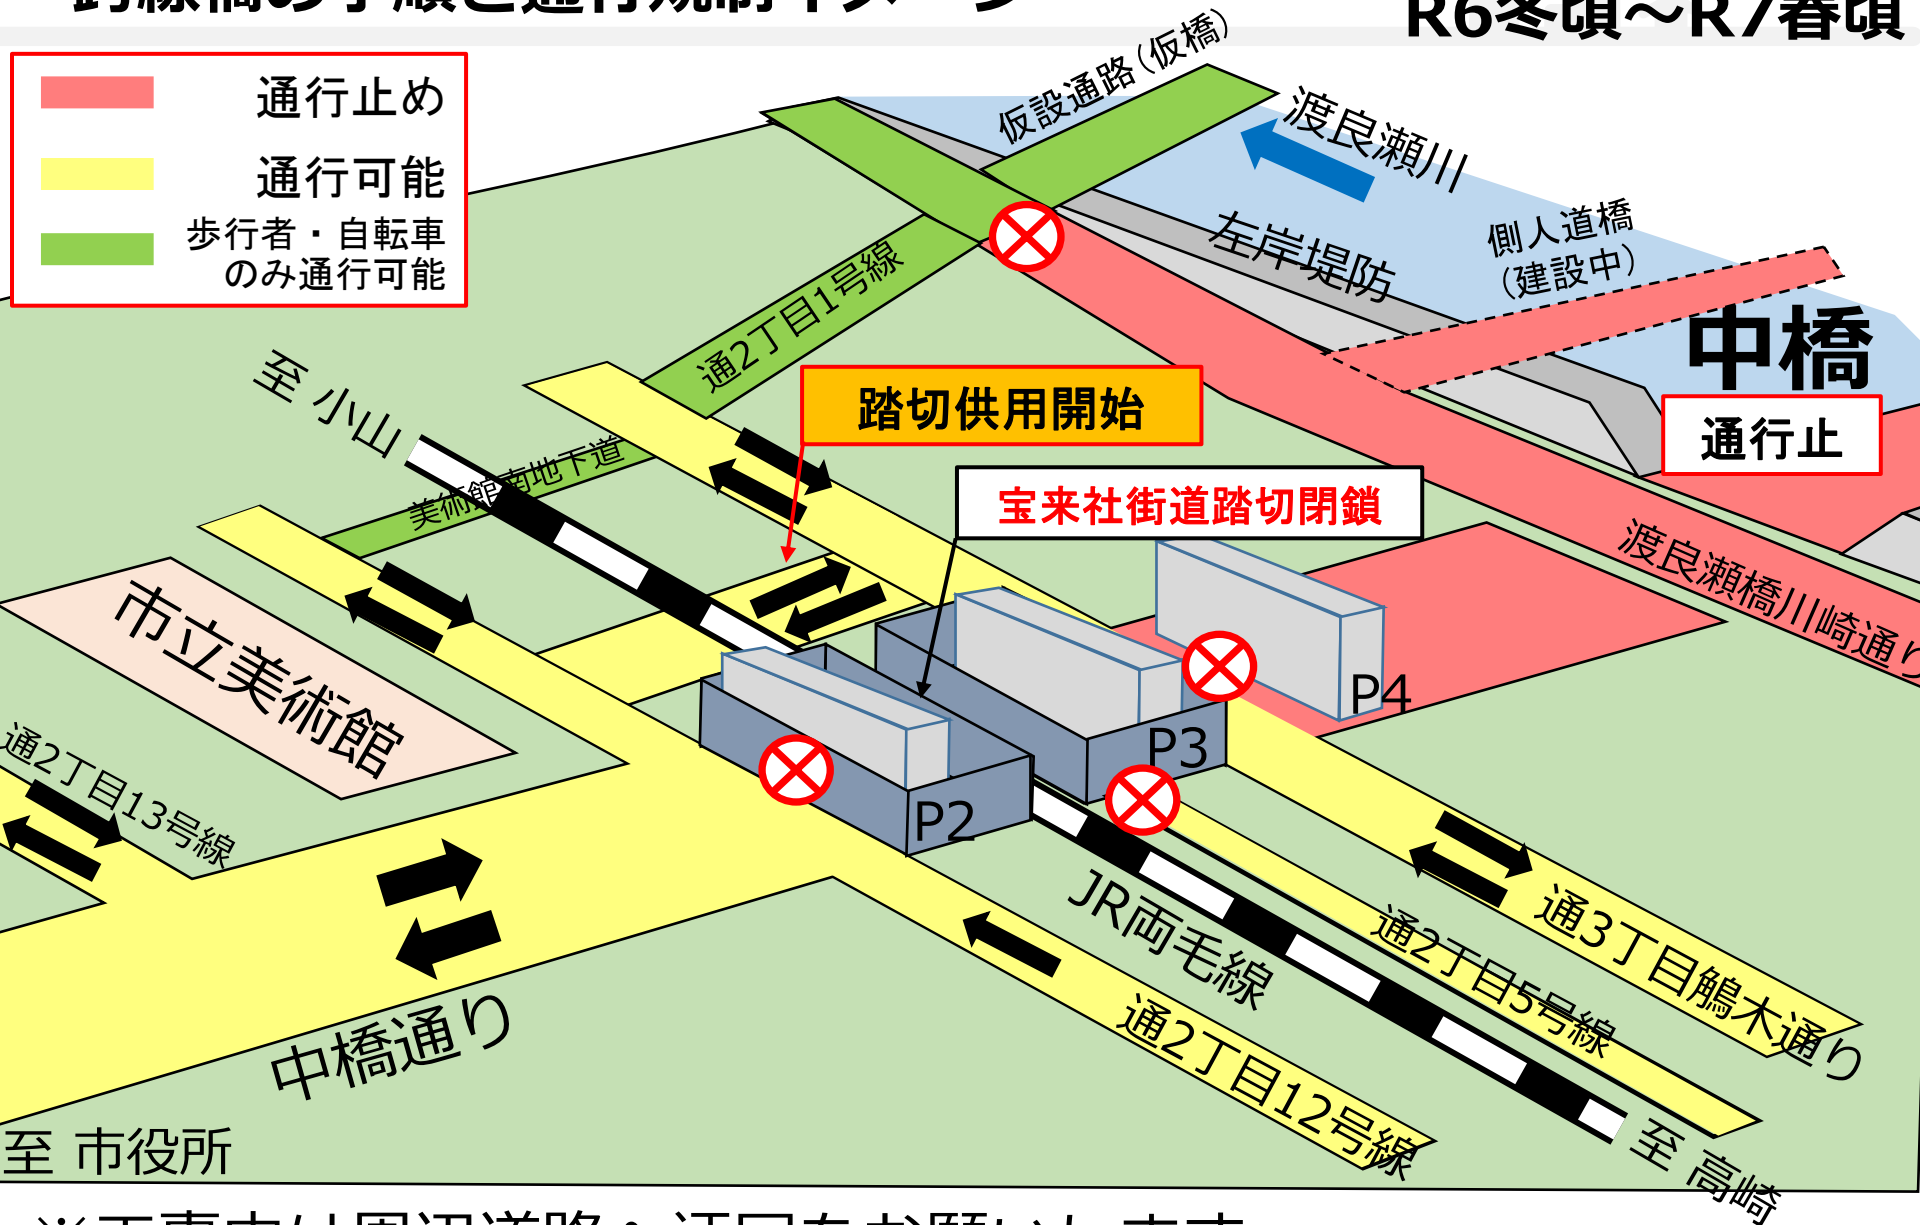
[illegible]　R6冬頃～R7春頃

通行止め
通行可能
歩行者・自転車のみ通行可能

仮設通路（仮橋）
渡良瀬川
左岸堤防
側人道橋（建設中）
中橋
通行止
通2丁目1号線
至 小山
踏切供用開始
美術館南地下道
宝来社街道踏切閉鎖
渡良瀬橋川崎通り
市立美術館
P4
P3
P2
通2丁目13号線
JR両毛線
通3丁目鵤木通り
通2丁目5号線
中橋通り
通2丁目12号線
至 市役所
至 高崎
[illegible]